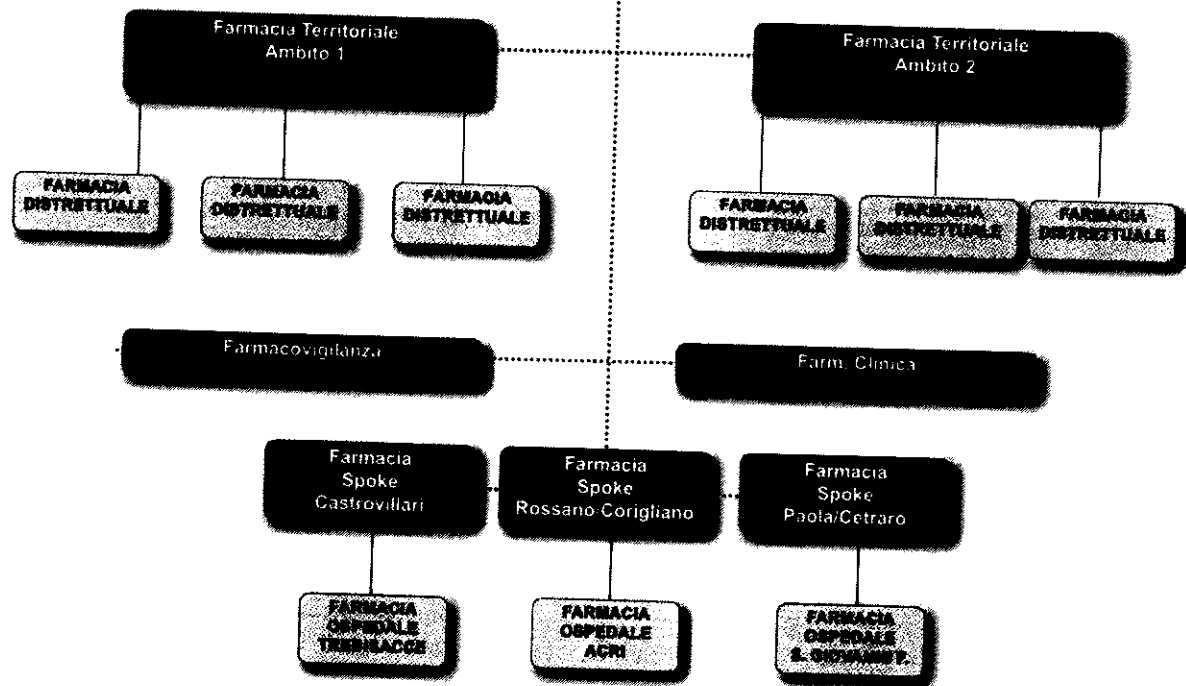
Farmacia Territoriale
Ambito 1

Farmacia Territoriale
Ambito 2

FARMACIA DISTRETTUALE

FARMACIA DISTRETTUALE

FARMACIA DISTRETTUALE

FARMACIA DISTRETTUALE

FARMACIA DISTRETTUALE

FARMACIA DISTRETTUALE

Farmacovigilanza

Farm. Clinica

Farmacia
Spoke
Castrovillari

Farmacia
Spoke
Rossano-Corigliano

Farmacia
Spoke
Paola/Cetraro

FARMACIA OSPEDALE TREBISACCE

FARMACIA OSPEDALE ACRI

FARMACIA OSPEDALE S. GIOVANNI F.